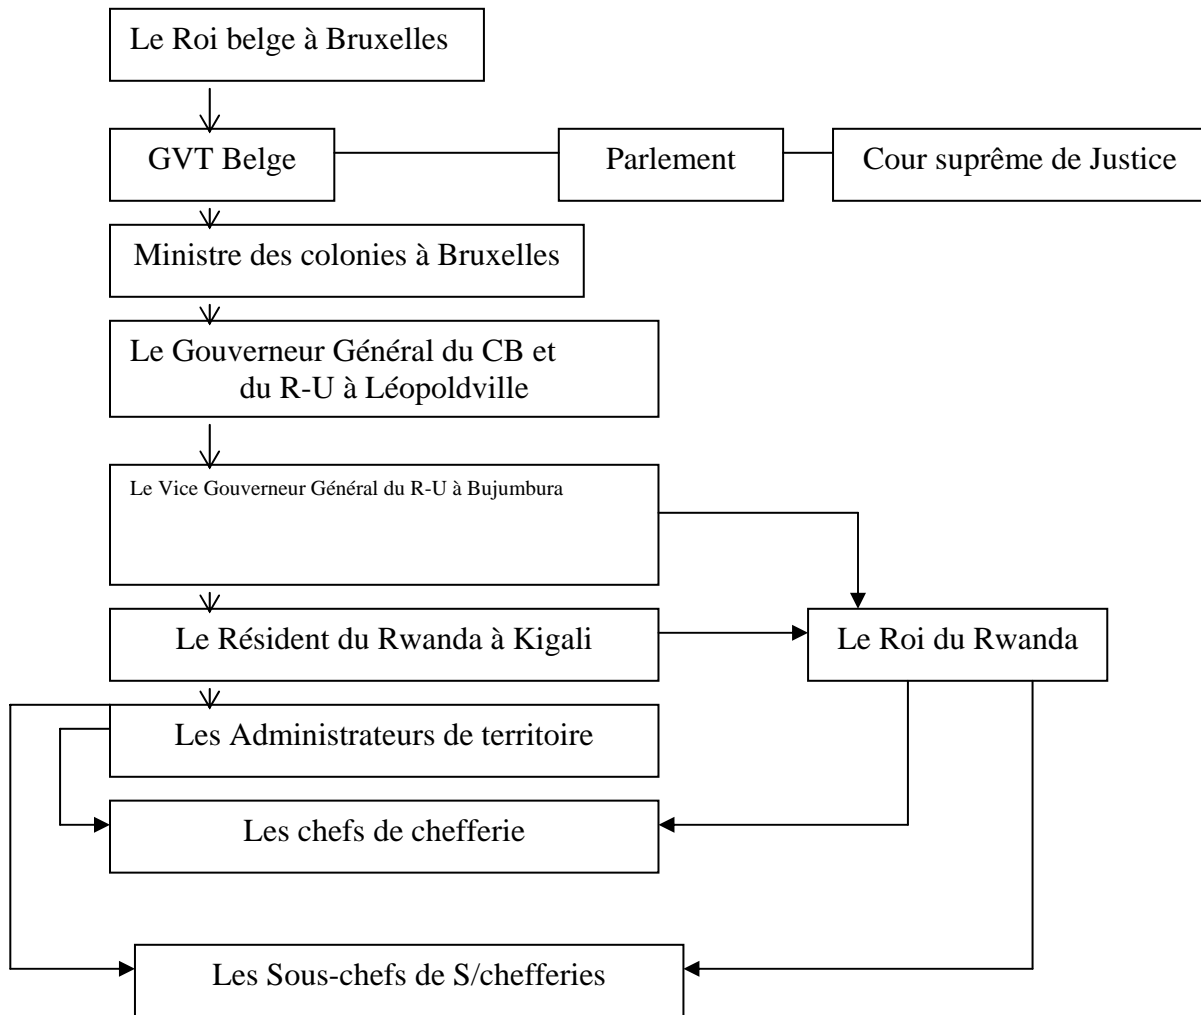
Le Roi belge à Bruxelles

GVT Belge

Parlement

Cour suprême de Justice

Ministre des colonies à Bruxelles

Le Gouverneur Général du CB et du R-U à Léopoldville

Le Vice Gouverneur Général du R-U à Bujumbura

Le Résident du Rwanda à Kigali

Le Roi du Rwanda

Les Administrateurs de territoire

Les chefs de chefferie

Les Sous-chefs de S/chefferies